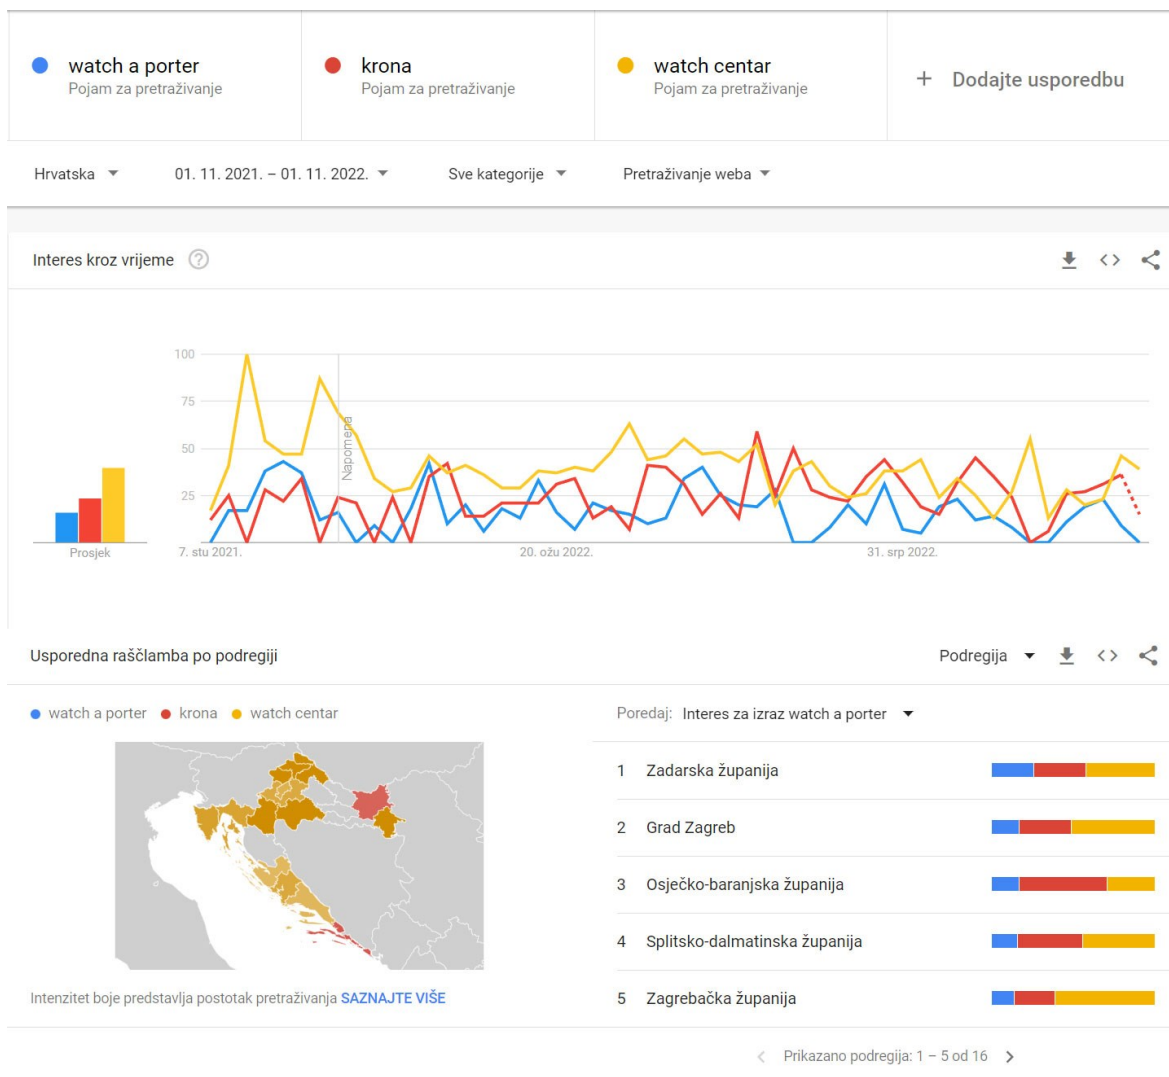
watch a porter
Pojam za pretraživanje

krona
Pojam za pretraživanje

watch centar
Pojam za pretraživanje

+ Dodajte usporedbu

Hrvatska
01. 11. 2021. – 01. 11. 2022.
Sve kategorije
Pretraživanje weba

Interes kroz vrijeme

Prosjek

100
75
50
25
Napomena
7. stu 2021.
20. ožu 2022.
31. srp 2022.

Usporedna raščlamba po podregiji

Podregija

watch a porter
krona
watch centar

Poredaj: Interes za izraz watch a porter

1 Zadarska županija
2 Grad Zagreb
3 Osječko-baranjska županija
4 Splitsko-dalmatinska županija
5 Zagrebačka županija

Intenzitet boje predstavlja postotak pretraživanja SAZNAJTE VIŠE

Prikazano podregija: 1 – 5 od 16